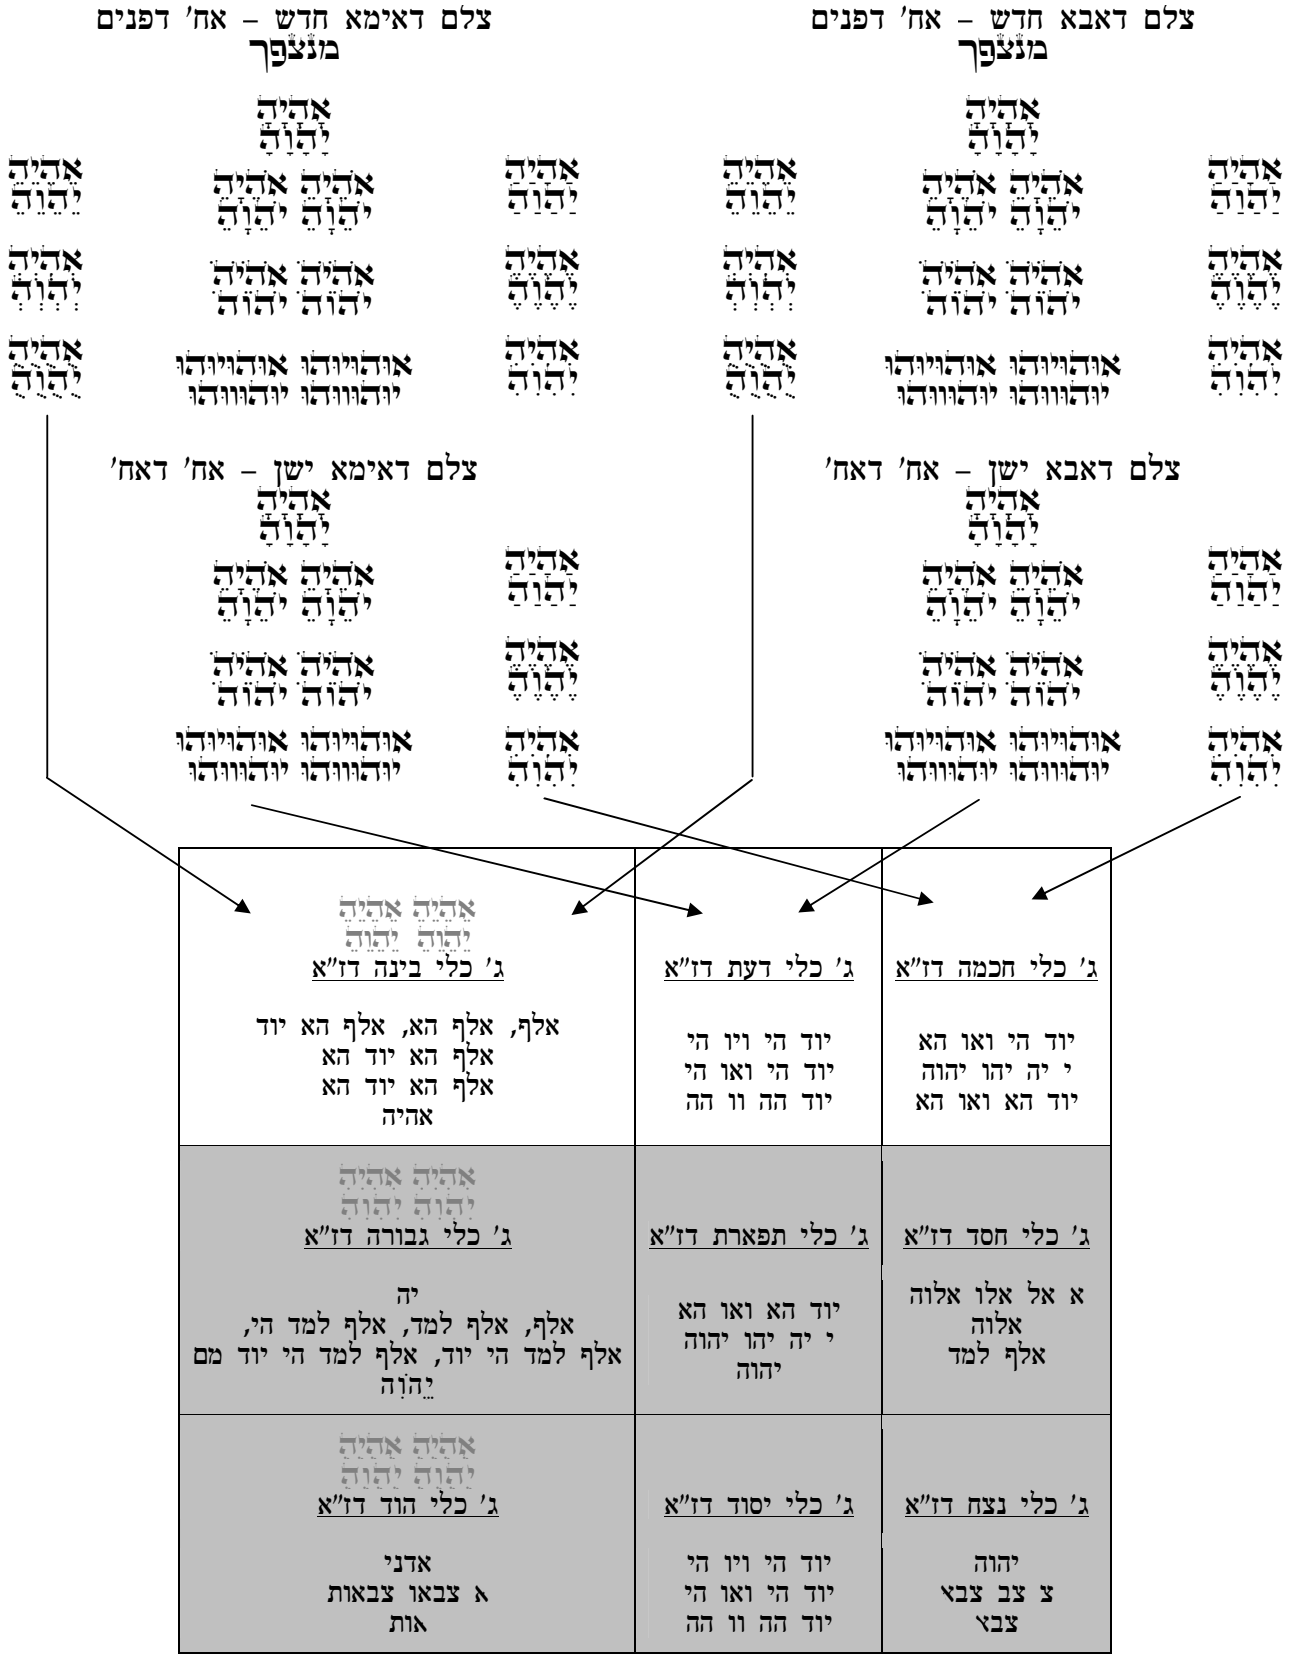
צלם דאבא חדש – אח' דפנים
מנצפך

אהיה
יהוה

אהיה אהיה אהיה אהיה
יהוה יהוה יהוה יהוה

אהיה אהיה אהיה אהיה
יהוה יהוה יהוה יהוה

אהיה אוהויוהו אוהויוהו אהיה
יהוה יוהווהו יוהווהו יהוה

צלם דאימא חדש – אח' דפנים
מנצפך

אהיה
יהוה

אהיה אהיה אהיה אהיה
יהוה יהוה יהוה יהוה

אהיה אהיה אהיה אהיה
יהוה יהוה יהוה יהוה

אהיה אוהויוהו אוהויוהו אהיה
יהוה יוהווהו יוהווהו יהוה

צלם דאבא ישן – אח' דאח'
אהיה
יהוה

אהיה אהיה אהיה
יהוה יהוה יהוה

אהיה אהיה אהיה
יהוה יהוה יהוה

אהיה אוהויוהו אוהויוהו
יהוה יוהווהו יוהווהו

צלם דאימא ישן – אח' דאח'
אהיה
יהוה

אהיה אהיה אהיה
יהוה יהוה יהוה

אהיה אהיה אהיה
יהוה יהוה יהוה

אהיה אוהויוהו אוהויוהו
יהוה יוהווהו יוהווהו

| | | |
|---|---|---|
| ג' כלי חכמה דז"א<br><br>יוד הי ואו הא<br>י יה יהו יהוה<br>יוד הא ואו הא | ג' כלי דעת דז"א<br><br>יוד הי ויו הי<br>יוד הי ואו הי<br>יוד הה וו הה | אהיה אהיה<br>יהוה יהוה<br>ג' כלי בינה דז"א<br><br>אלף, אלף הא, אלף הא יוד<br>אלף הא יוד הא<br>אלף הא יוד הא<br>אהיה |
| ג' כלי חסד דז"א<br><br>א אל אלו אלוה<br>אלוה<br>אלף למד | ג' כלי תפארת דז"א<br><br>יוד הא ואו הא<br>י יה יהו יהוה<br>יהוה | אהיה אהיה<br>יהוה יהוה<br>ג' כלי גבורה דז"א<br><br>יה<br>אלף, אלף למד, אלף למד הי,<br>אלף למד הי יוד, אלף למד הי יוד מם<br>יהוה |
| ג' כלי נצח דז"א<br><br>יהוה<br>צ צב צבא<br>צבא | ג' כלי יסוד דז"א<br><br>יוד הי ויו הי<br>יוד הי ואו הי<br>יוד הה וו הה | אהיה אהיה<br>יהוה יהוה<br>ג' כלי הוד דז"א<br><br>אדני<br>א צבאו צבאות<br>אות |